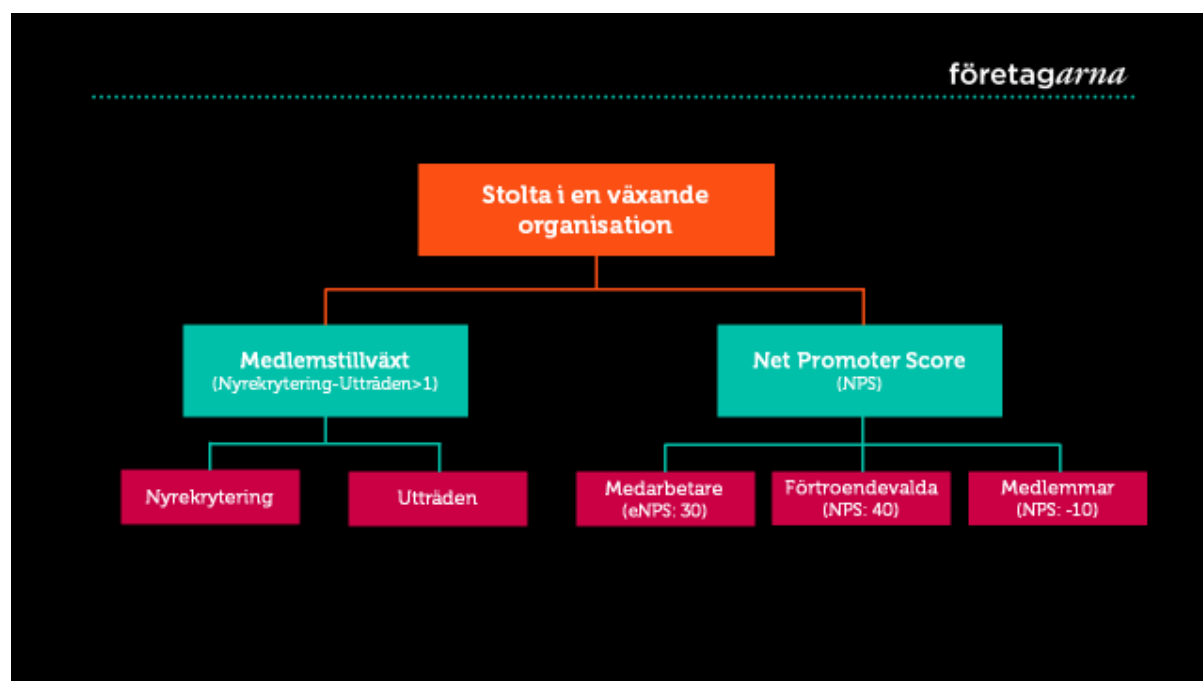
företagarna

Stolta i en växande organisation

Medlemstillväxt
(Nyrekrytering-Utträden>1)

Net Promoter Score
(NPS)

Nyrekrytering

Utträden

Medarbetare
(eNPS: 30)

Förtroendevalda
(NPS: 40)

Medlemmar
(NPS: -10)